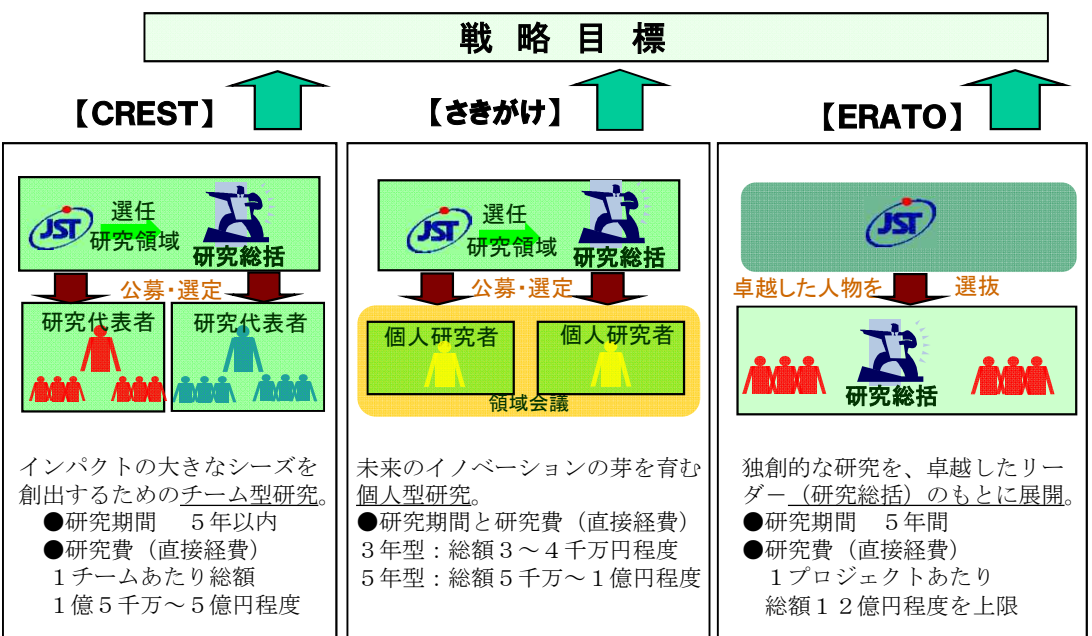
戦 略 目 標

【CREST】

JST 選任 研究領域 研究総括

公募・選定

研究代表者 研究代表者

インパクトの大きなシーズを創出するためのチーム型研究。
●研究期間 5年以内
●研究費（直接経費）
1チームあたり総額
1億5千万～5億円程度

【さきがけ】

JST 選任 研究領域 研究総括

公募・選定

個人研究者 個人研究者

領域会議

未来のイノベーションの芽を育む個人型研究。
●研究期間と研究費（直接経費）
3年型：総額3～4千万円程度
5年型：総額5千万～1億円程度

【ERATO】

JST

卓越した人物を 選抜

研究総括

独創的な研究を、卓越したリーダー（研究総括）のもとに展開。
●研究期間 5年間
●研究費（直接経費）
1プロジェクトあたり
総額12億円程度を上限